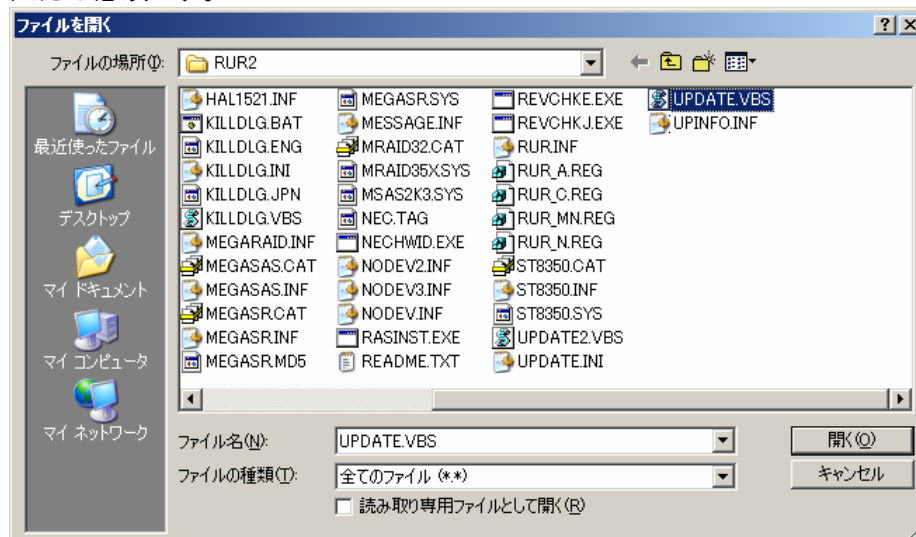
ファイルを開く

?
X

ファイルの場所(I): RUR2

最近使ったファイル
デスクトップ
マイ ドキュメント
マイ コンピュータ
マイ ネットワーク

HAL1521.INF
KILLDLG.BAT
KILLDLG.ENG
KILLDLG.INI
KILLDLG.JPN
KILLDLG.VBS
MEGARAID.INF
MEGASAS.CAT
MEGASAS.INF
MEGASR.CAT
MEGASR.INF
MEGASR.MD5

MEGASR.SYS
MESSAGE.INF
MRAID32.CAT
MRAID35X.SYS
MSAS2K3.SYS
NEC.TAG
NECHWID.EXE
NODEV2.INF
NODEV3.INF
NODEV.INF
RASINST.EXE
README.TXT

REVCHKE.EXE
REVCHKJ.EXE
RUR.INF
RUR_A.REG
RUR_C.REG
RUR_MN.REG
RUR_N.REG
ST8350.CAT
ST8350.INF
ST8350.SYS
UPDATE2.VBS
UPDATE.INI

UPDATE.VBS
UPINFO.INF

ファイル名(N): UPDATE.VBS
ファイルの種類(T): 全てのファイル (*.*)
読み取り専用ファイルとして開く(R)

開く(O)
キャンセル